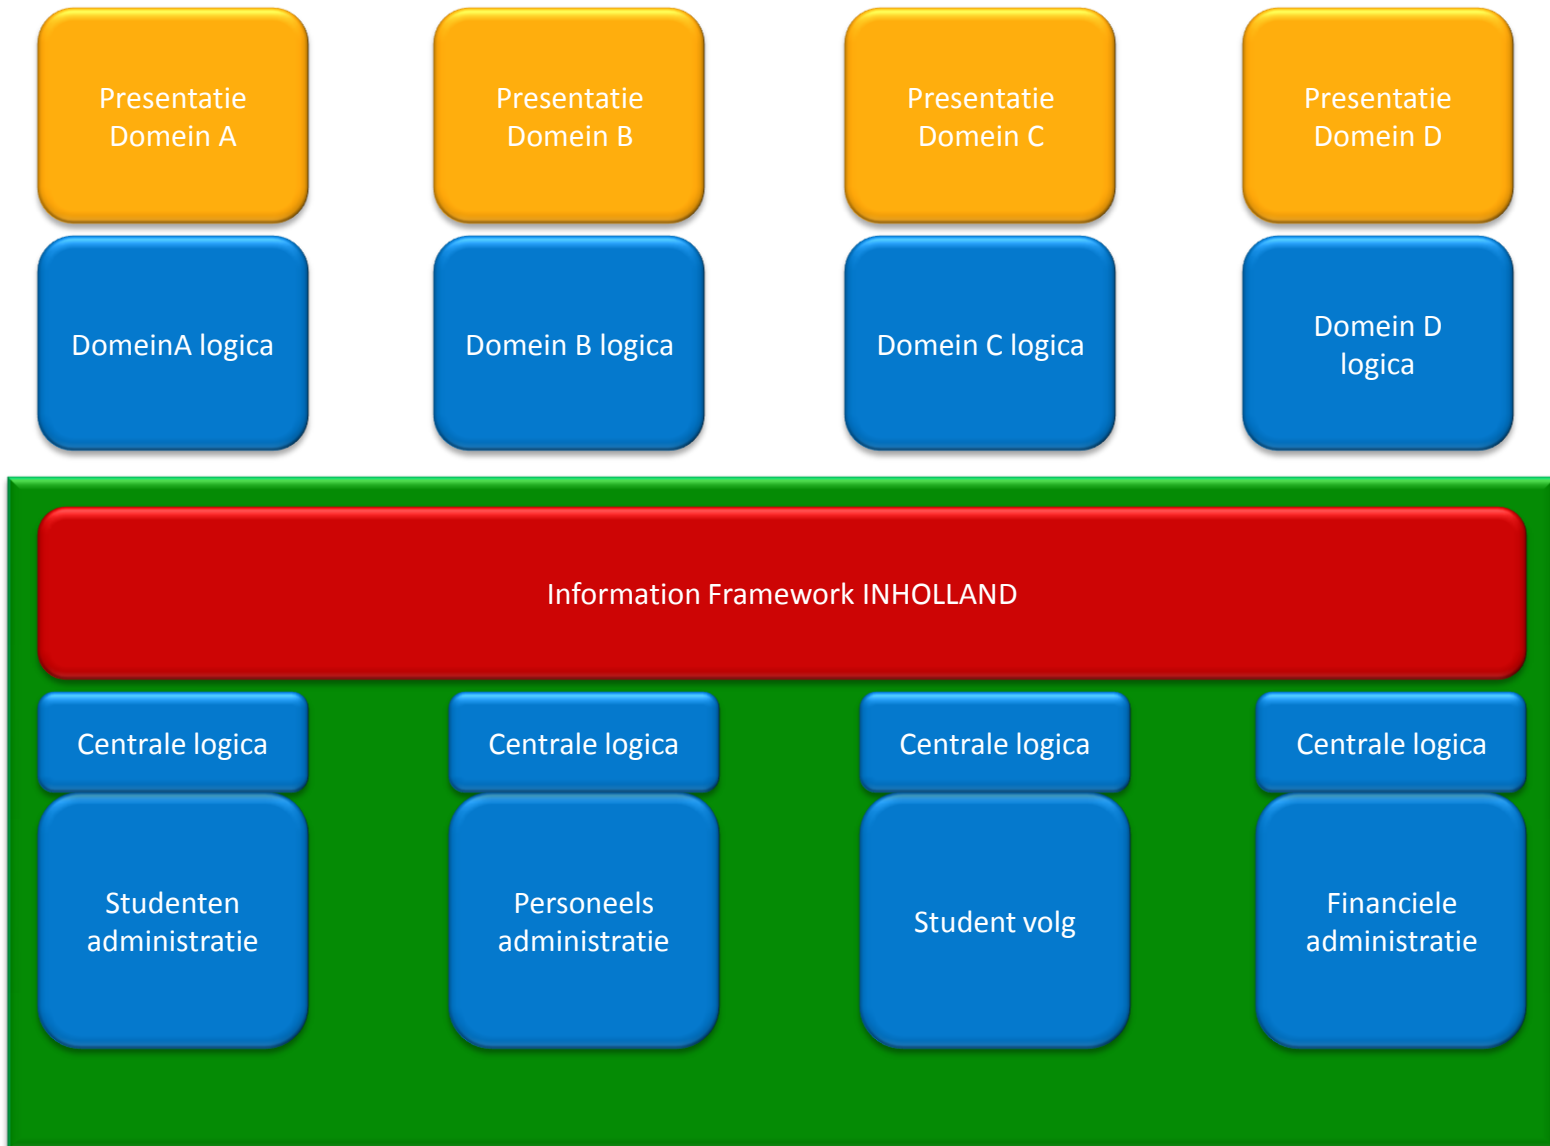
Presentatie Domein A

Presentatie Domein B

Presentatie Domein C

Presentatie Domein D

DomeinA logica

Domein B logica

Domein C logica

Domein D logica

Information Framework INHOLLAND

Centrale logica

Centrale logica

Centrale logica

Centrale logica

Studenten administratie

Personeels administratie

Student volg

Financiele administratie